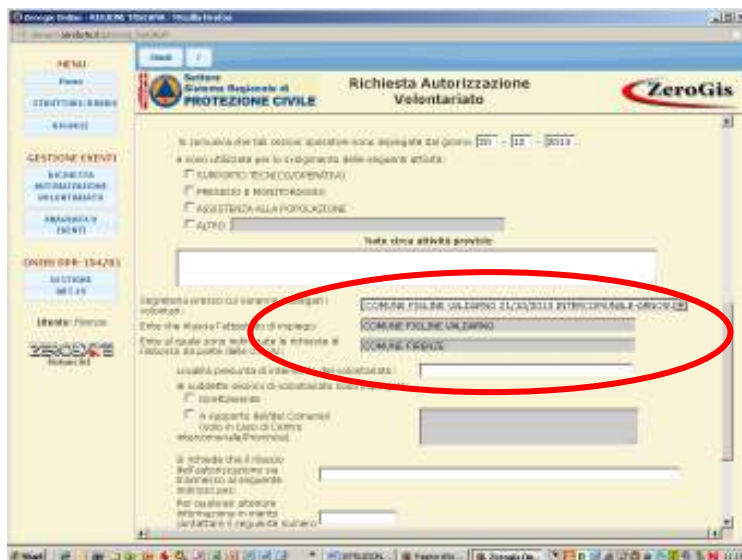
Zerogis Online - REGIONE TOSCANA - Mozilla Firefox

MENU

Home

STRUTTURA RUBRICA

RICERCHE

GESTIONE EVENTI

RICHIESTA AUTORIZZAZIONE VOLONTARIATO

ANAGRAFICA EVENTI

ORDIN OPR: 194/01

GESTIONE ART.10

Utente: Firenze

ZEROGIS

Settore Sistema Regionale di PROTEZIONE CIVILE

Richiesta Autorizzazione Volontariato

ZeroGis

Si comunica che tali ovvero operatori sono impiegati dal giorno 20 - 12 - 2013

e sono utilizzate per lo svolgimento delle seguenti attività:

SUPPORTO TECNICO/OPERATIVO

PRESIDIO E MONITORAGGIO

ASSISTENZA ALLA POPOLAZIONE

ALTRO

Note circa attività previste

Segreteria presso cui saranno impiegati i volontari:

COMUNE FIGLINE VALDARNO 21/10/2013 INTERCOMUNALE-GRECO

Ente che rilascia l'attestato di impiego

COMUNE FIGLINE VALDARNO

Ente al quale sono inoltrate la richiesta di rimborso da parte della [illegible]

COMUNE FIRENZE

Località prevista di intervento dei volontari

Il suddetto avviso di volontariato sarà impiegato:

Direttamente

A supporto del/dei Comune/i (solo in caso di Centro Intercomunale/Provincia)

Si richiede che il rilascio dell'autorizzazione sia trasmesso ai seguenti indirizzi pec:

Per qualsiasi ulteriore informazione in merito contattare il seguente numero